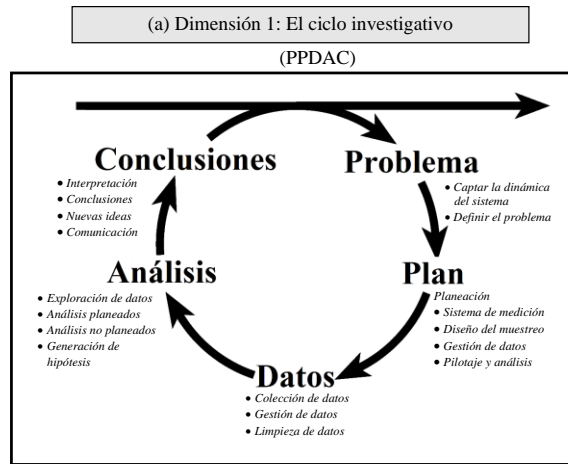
(a) Dimensión 1: El ciclo investigativo

(PPDAC)

Conclusiones
• Interpretación
• Conclusiones
• Nuevas ideas
• Comunicación

Problema
• Captar la dinámica del sistema
• Definir el problema

Plan
Planeación
• Sistema de medición
• Diseño del muestreo
• Gestión de datos
• Pilotaje y análisis

Datos
• Colección de datos
• Gestión de datos
• Limpieza de datos

Análisis
• Exploración de datos
• Análisis planeados
• Análisis no planeados
• Generación de hipótesis